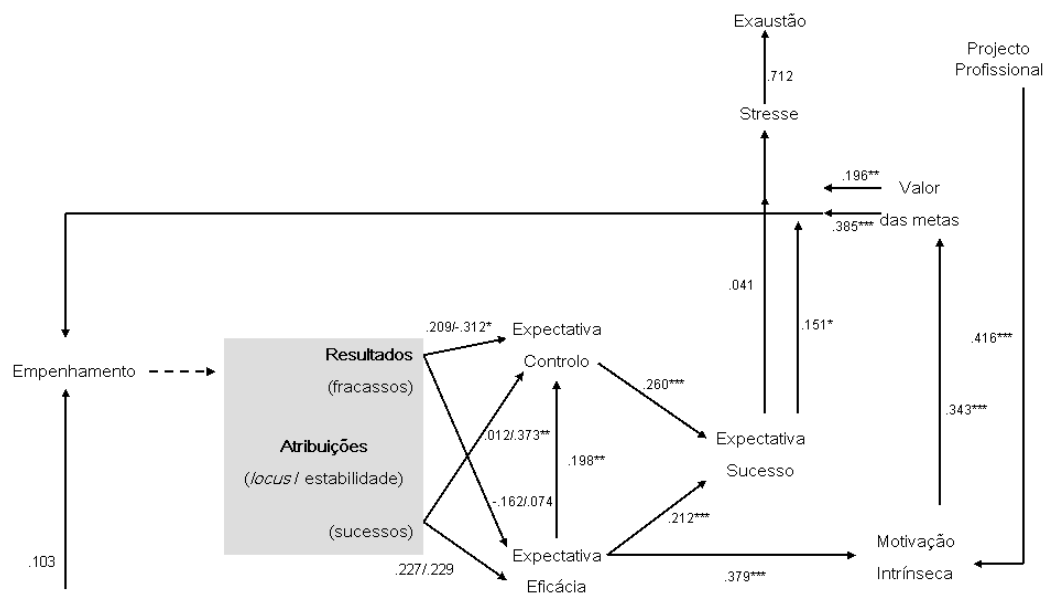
Exaustão

.712

Stresse

Projecto Profissional

.196** Valor

.385*** das metas

.041

.151*

.416***

.209/-.312* Expectativa

Controlo

Empenhamento

Resultados

(fracassos)

Atribuições

(*locus* / estabilidade)

(sucessos)

.012/.373**

-.162/.074

.198**

.260***

Expectativa

Sucesso

.343***

.212***

Expectativa

Eficácia

.227/.229

.379***

Motivação

Intrínseca

.103